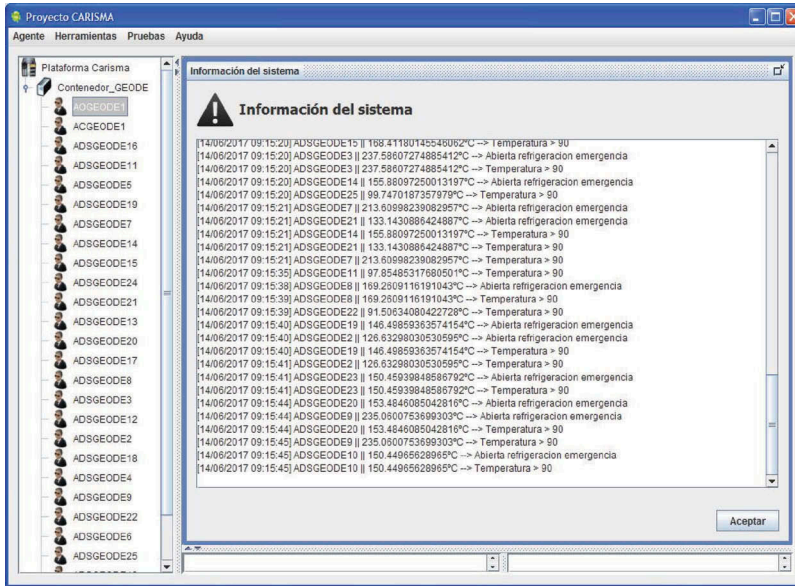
Proyecto CARISMA

Agente Herramientas Pruebas Ayuda

Plataforma Carisma
Contenedor_GEODE
AOGEODE1
ACGEODE1
ADSGEODE16
ADSGEODE11
ADSGEODE5
ADSGEODE19
ADSGEODE7
ADSGEODE14
ADSGEODE15
ADSGEODE24
ADSGEODE21
ADSGEODE13
ADSGEODE20
ADSGEODE17
ADSGEODE8
ADSGEODE3
ADSGEODE12
ADSGEODE2
ADSGEODE18
ADSGEODE4
ADSGEODE9
ADSGEODE22
ADSGEODE6
ADSGEODE25

Información del sistema

Información del sistema

[14/06/2017 09:15:20] ADSGEODE15 || 168.41180145546062°C --> Temperatura > 90
[14/06/2017 09:15:20] ADSGEODE3 || 237.58607274885412°C --> Abierta refrigeracion emergencia
[14/06/2017 09:15:20] ADSGEODE3 || 237.58607274885412°C --> Temperatura > 90
[14/06/2017 09:15:20] ADSGEODE14 || 155.88097250013197°C --> Abierta refrigeracion emergencia
[14/06/2017 09:15:20] ADSGEODE25 || 99.74707807357979°C --> Temperatura > 90
[14/06/2017 09:15:21] ADSGEODE7 || 213.60998239082957°C --> Abierta refrigeracion emergencia
[14/06/2017 09:15:21] ADSGEODE21 || 133.1430886424887°C --> Abierta refrigeracion emergencia
[14/06/2017 09:15:21] ADSGEODE14 || 155.88097250013197°C --> Temperatura > 90
[14/06/2017 09:15:21] ADSGEODE21 || 133.1430886424887°C --> Temperatura > 90
[14/06/2017 09:15:21] ADSGEODE7 || 213.60998239082957°C --> Temperatura > 90
[14/06/2017 09:15:35] ADSGEODE11 || 97.85485317680501°C --> Temperatura > 90
[14/06/2017 09:15:38] ADSGEODE8 || 169.2609116191043°C --> Abierta refrigeracion emergencia
[14/06/2017 09:15:39] ADSGEODE8 || 169.2609116191043°C --> Temperatura > 90
[14/06/2017 09:15:39] ADSGEODE22 || 91.50634080422728°C --> Temperatura > 90
[14/06/2017 09:15:40] ADSGEODE19 || 146.49859363574154°C --> Abierta refrigeracion emergencia
[14/06/2017 09:15:40] ADSGEODE2 || 126.63298030530595°C --> Abierta refrigeracion emergencia
[14/06/2017 09:15:40] ADSGEODE19 || 146.49859363574154°C --> Temperatura > 90
[14/06/2017 09:15:41] ADSGEODE2 || 126.63298030530595°C --> Temperatura > 90
[14/06/2017 09:15:41] ADSGEODE23 || 150.45939848586792°C --> Abierta refrigeracion emergencia
[14/06/2017 09:15:41] ADSGEODE23 || 150.45939848586792°C --> Temperatura > 90
[14/06/2017 09:15:44] ADSGEODE20 || 153.4846085042816°C --> Abierta refrigeracion emergencia
[14/06/2017 09:15:44] ADSGEODE9 || 235.0600753699303°C --> Abierta refrigeracion emergencia
[14/06/2017 09:15:44] ADSGEODE20 || 153.4846085042816°C --> Temperatura > 90
[14/06/2017 09:15:45] ADSGEODE9 || 235.0600753699303°C --> Temperatura > 90
[14/06/2017 09:15:45] ADSGEODE10 || 150.44965628965°C --> Abierta refrigeracion emergencia
[14/06/2017 09:15:45] ADSGEODE10 || 150.44965628965°C --> Temperatura > 90

Aceptar